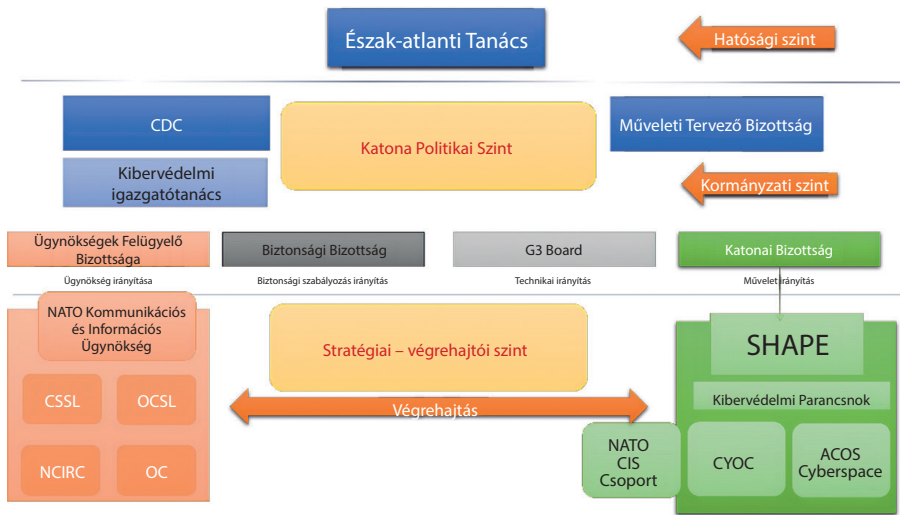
Észak-atlanti Tanács

Hatósági szint

CDC

Katona Politikai Szint

Műveleti Tervező Bizottság

Kibervédelmi igazgatótanács

Kormányzati szint

Ügynökségek Felügyelő Bizottsága

Ügynökség irányítása

Biztonsági Bizottság

Biztonsági szabályozás irányítás

G3 Board

Technikai irányítás

Katonai Bizottság

Művelet irányítás

NATO Kommunikációs és Információs Ügynökség

CSSL

OCSL

NCIRC

OC

Stratégiai – végrehajtói szint

Végrehajtás

SHAPE

Kibervédelmi Parancsnok

NATO CIS Csoport

CYOC

ACOS Cyberspace